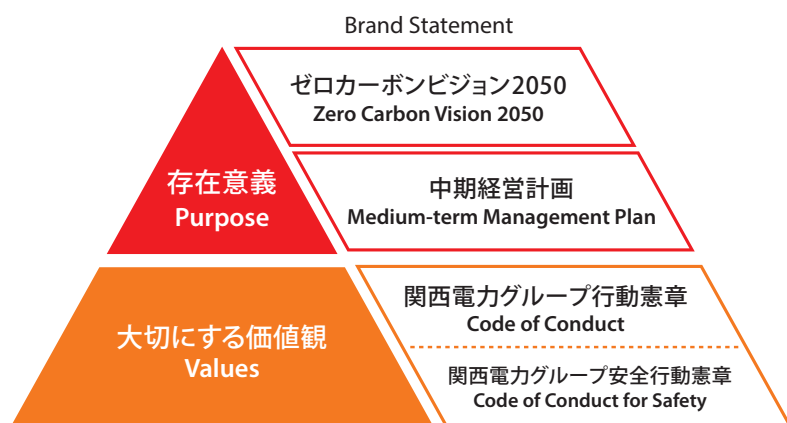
Brand Statement

ゼロカーボンビジョン2050
Zero Carbon Vision 2050

存在意義
Purpose

中期経営計画
Medium-term Management Plan

大切にする価値観
Values

関西電力グループ行動憲章
Code of Conduct

関西電力グループ安全行動憲章
Code of Conduct for Safety